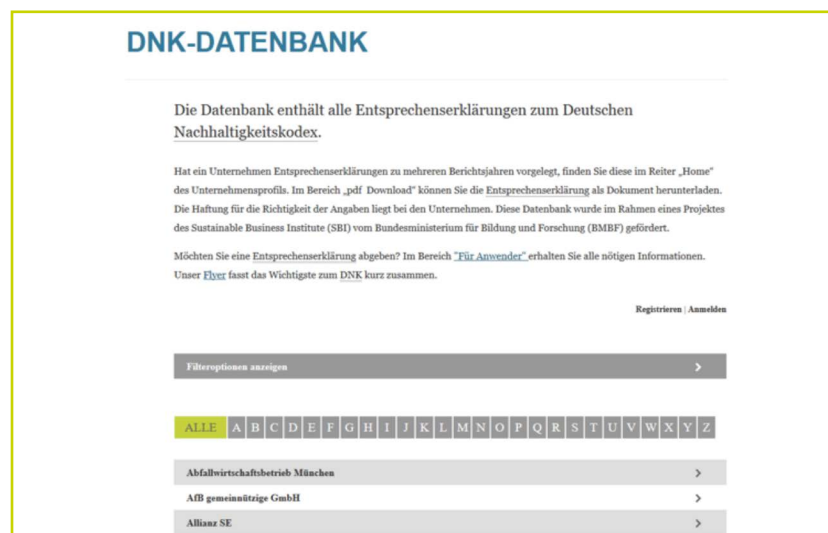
DNK-DATENBANK

Die Datenbank enthält alle Entsprechenserklärungen zum Deutschen Nachhaltigkeitskodex.

Hat ein Unternehmen Entsprechenserklärungen zu mehreren Berichtsjahren vorgelegt, finden Sie diese im Reiter „Home“ des Unternehmensprofils. Im Bereich „pdf Download“ können Sie die Entsprechenserklärung als Dokument herunterladen. Die Haftung für die Richtigkeit der Angaben liegt bei den Unternehmen. Diese Datenbank wurde im Rahmen eines Projektes des Sustainable Business Institute (SBI) vom Bundesministerium für Bildung und Forschung (BMBF) gefördert.

Möchten Sie eine Entsprechenserklärung abgeben? Im Bereich "Für Anwender" erhalten Sie alle nötigen Informationen. Unser Flyer fasst das Wichtigste zum DNK kurz zusammen.

Registrieren | Anmelden

Filteroptionen anzeigen

ALLE A B C D E F G H I J K L M N O P Q R S T U V W X Y Z

Abfallwirtschaftsbetrieb München

AfB gemeinnützige GmbH

Allianz SE